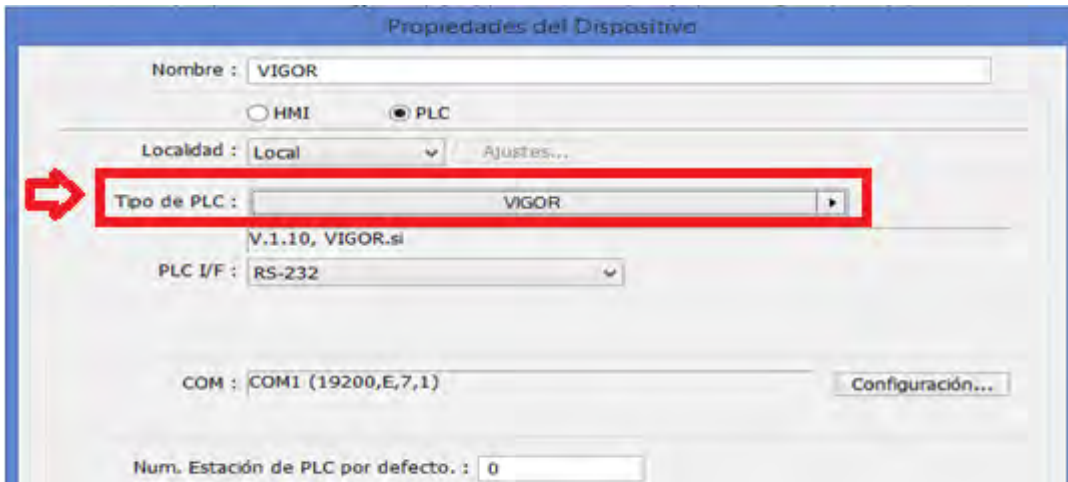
Propiedades del Dispositivo

Nombre : VIGOR

HMI PLC

Localidad : Local Ajustes...

Tipo de PLC : VIGOR

V.1.10, VIGOR.si

PLC I/F : RS-232

COM : COM1 (19200,E,7,1) Configuración...

Num. Estación de PLC por defecto. : 0